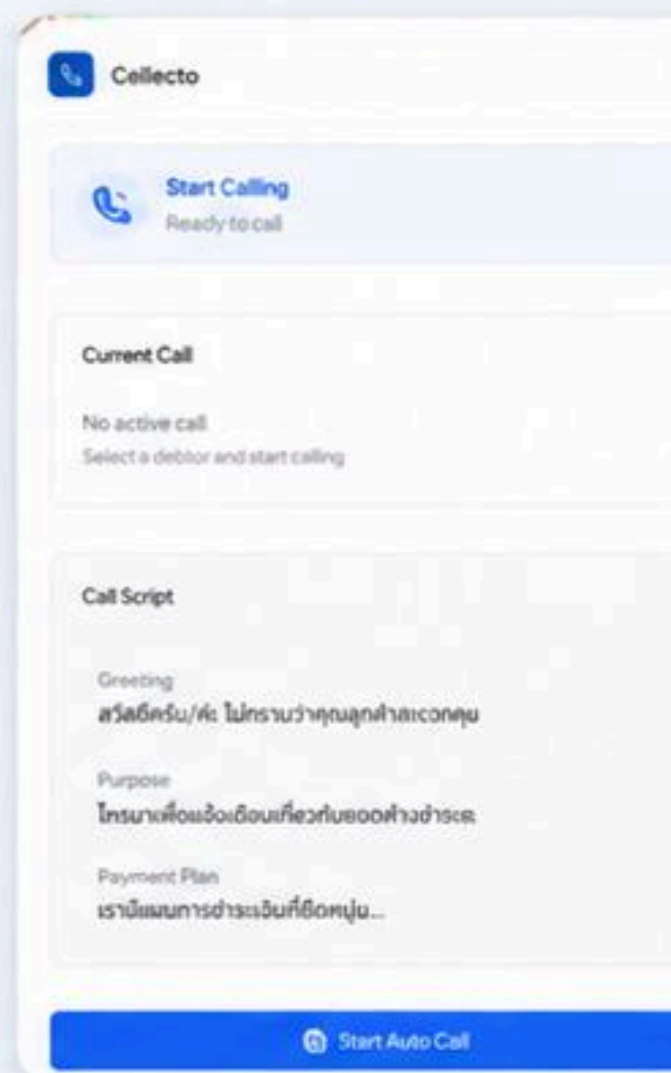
Cellecto

Start Calling
Ready to call

Current Call

No active call
Select a debtor and start calling

Call Script

Greeting
สวัสดีครับ/ค่ะ ไม่ทราบว่าคุณลูกค้าสะดวกคุย

Purpose
โทรมาเพื่อแจ้งเตือนเกี่ยวกับยอดค้างชำระค

Payment Plan
เรามีแผนการชำระเงินที่ยืดหยุ่น...

Start Auto Call